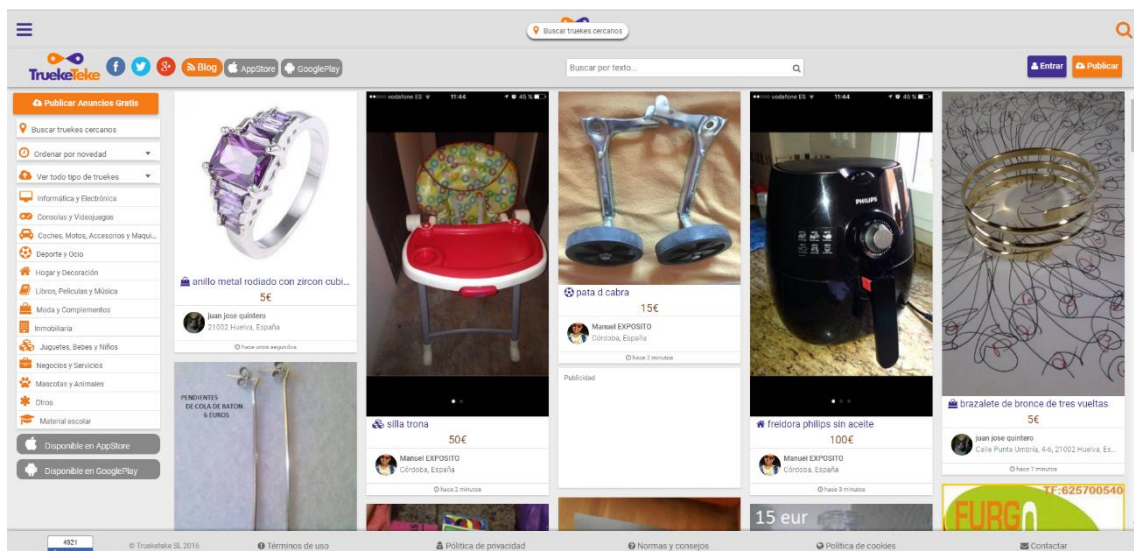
Buscar truekes cercanos

TruekeTeke Blog AppStore GooglePlay

Buscar por texto...

Entrar Publicar

Publicar Anuncios Gratis

Buscar truekes cercanos

Ordenar por novedad

Ver todo tipo de truekes

Informática y Electrónica

Consolas y Videojuegos

Coches, Motos, Accesorios y Maqui...

Deporte y Ocio

Hogar y Decoración

Libros, Películas y Música

Moda y Complementos

Inmobiliaria

Juguetes, Bebes y Niños

Negocios y Servicios

Mascotas y Animales

Otros

Material escolar

Disponible en AppStore

Disponible en GooglePlay

anillo metal rodiado con zircon cubi...

5€

juan jose quintero
21002 Huelva, España

hace unos segundos

PENDIENTES DE COLA DE RATON 6 EUROS

vodafone ES 11:44 45 %

silla trona

50€

Manuel EXPOSITO
Córdoba, España

hace 2 minutos

pata d cabra

15€

Manuel EXPOSITO
Córdoba, España

hace 2 minutos

Publicidad

vodafone ES 11:44 45 %

PHILIPS

freidora philips sin aceite

100€

Manuel EXPOSITO
Córdoba, España

hace 3 minutos

15 eur

brazalete de bronce de tres vueltas

5€

juan jose quintero
Calle Punta Umbría, 4-6, 21002 Huelva, Es...

hace 7 minutos

TF:625700540

FURG

4921

© Truekekeke SL 2016

Términos de uso

Política de privacidad

Normas y consejos

Política de cookies

Contactar